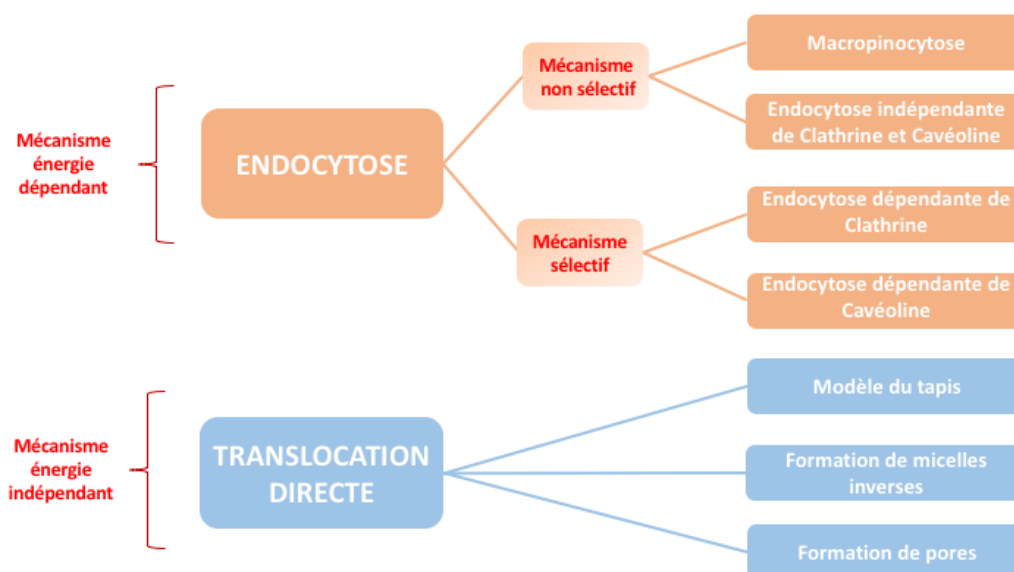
Mécanisme énergie dépendant

ENDOCYTOSE

Mécanisme non sélectif

Macropinocytose

Endocytose indépendante de Clathrine et Cavéoline

Mécanisme sélectif

Endocytose dépendante de Clathrine

Endocytose dépendante de Cavéoline

Mécanisme énergie indépendant

TRANSLOCATION DIRECTE

Modèle du tapis

Formation de micelles inverses

Formation de pores